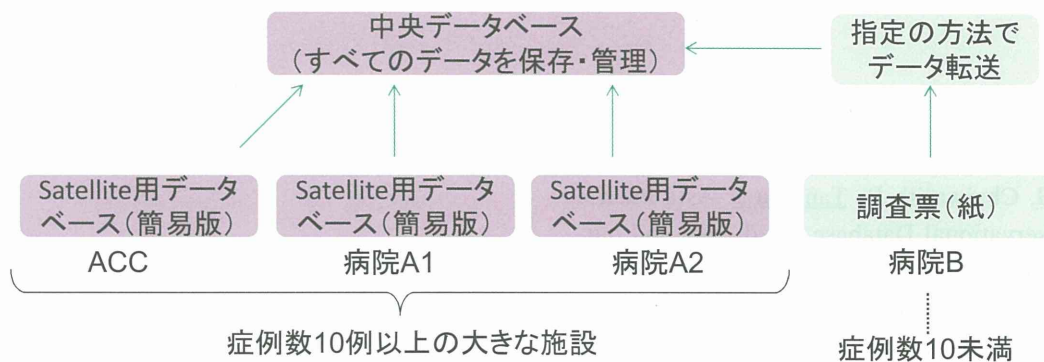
中央データベース
（すべてのデータを保存・管理）

指定の方法で
データ転送

Satellite用データベース（簡易版）
ACC

Satellite用データベース（簡易版）
病院A1

Satellite用データベース（簡易版）
病院A2

調査票（紙）
病院B

症例数10例以上の大きな施設

症例数10未満